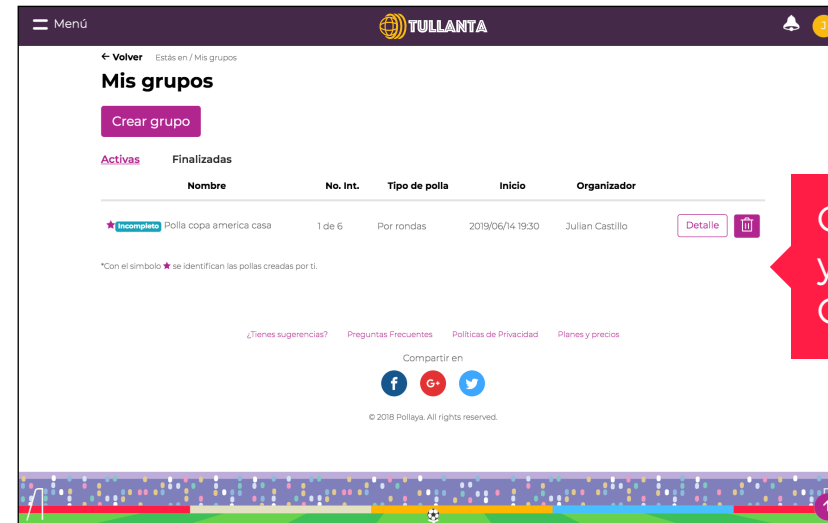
Menú

TULLANTA

← Volver Estás en / Mis grupos

Mis grupos

Crear grupo

Activas Finalizadas

| Nombre | No. Int. | Tipo de polla | Inicio | Organizador | |
|---|---|---|---|---|---|
| ★Incompleto Polla copa america casa | 1 de 6 | Por rondas | 2019/06/14 19:30 | Julian Castillo | Detalle |

*Con el simbolo ★ se identifican las pollas creadas por ti.

¿Tienes sugerencias? Preguntas Frecuentes Políticas de Privacidad Planes y precios

Compartir en

© 2018 Pollaya. All rights reserved.